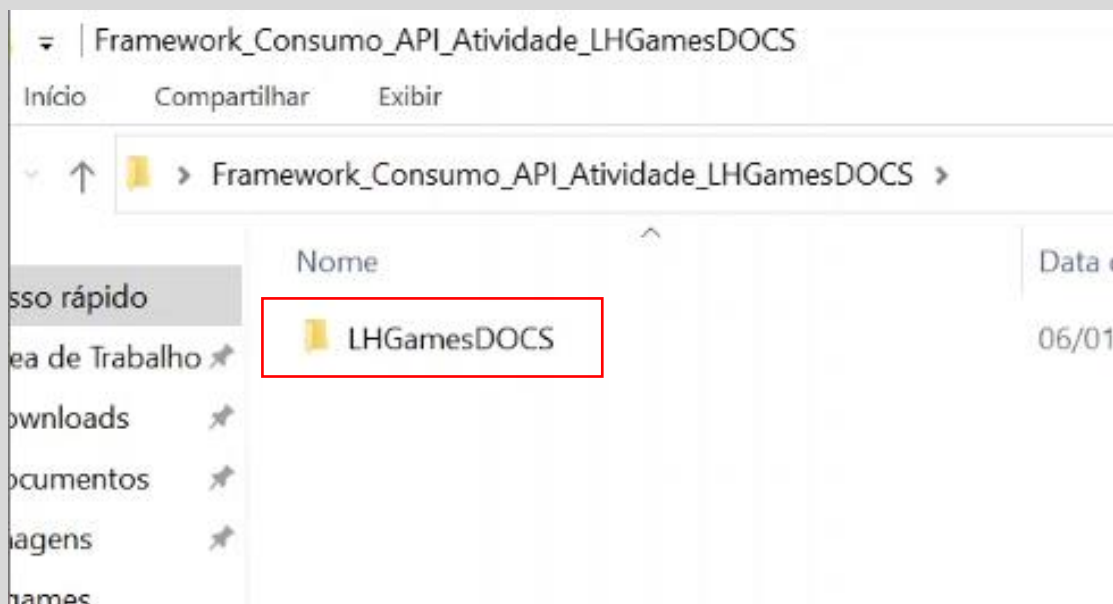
Framework_Consumo_API_Atividade_LHGamesDOCS

Início Compartilhar Exibir

Framework_Consumo_API_Atividade_LHGamesDOCS >

Nome

Data

sso rápido

ea de Trabalho

ownloads

ocumentos

nagens

ames

LHGamesDOCS

06/01